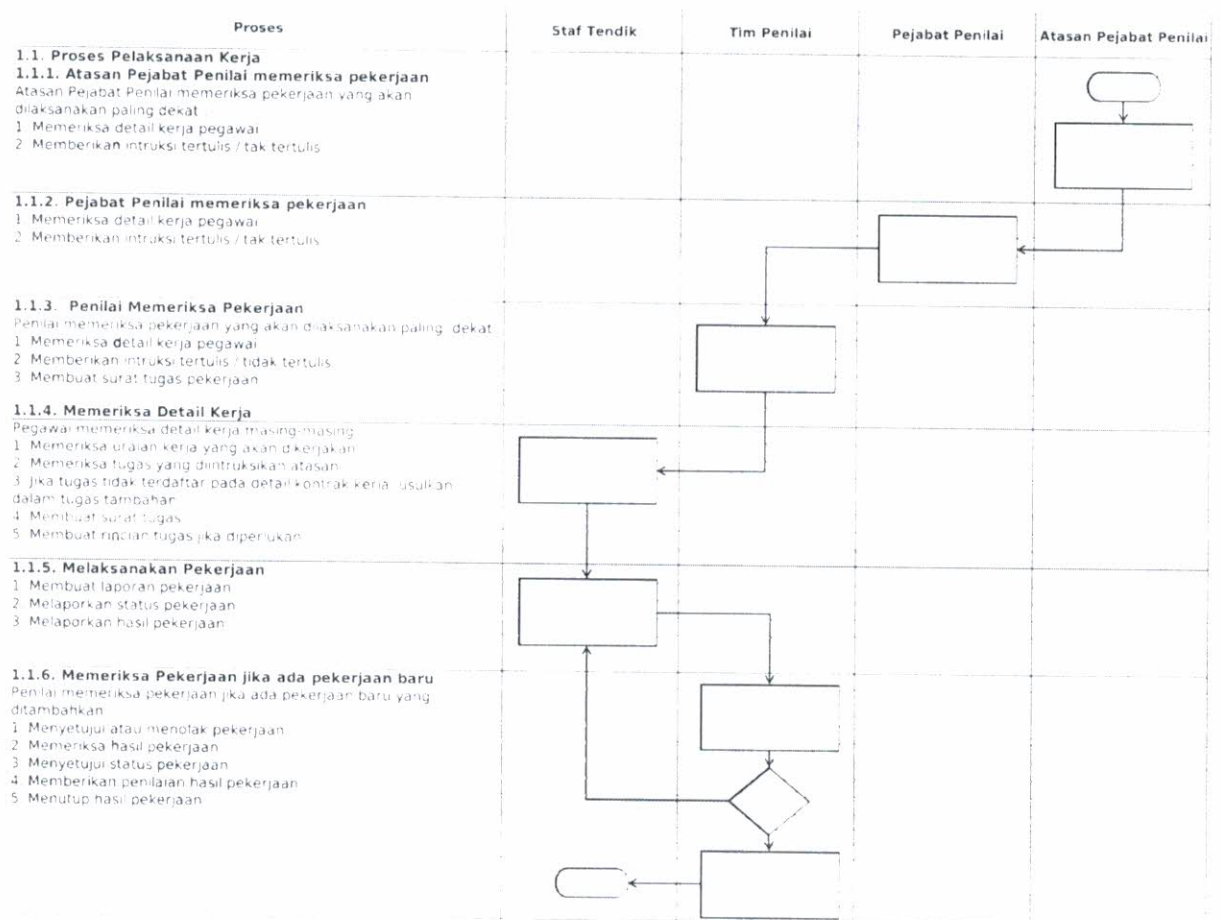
| Proses | Staf Tendik | Tim Penilai | Pejabat Penilai | Atasan Pejabat Penilai |
|---|---|---|---|---|

1.1. Proses Pelaksanaan Kerja
1.1.1. Atasan Pejabat Penilai memeriksa pekerjaan
Atasan Pejabat Penilai memeriksa pekerjaan yang akan dilaksanakan paling dekat
1 Memeriksa detail kerja pegawai
2 Memberikan intruksi tertulis / tak tertulis

1.1.2. Pejabat Penilai memeriksa pekerjaan
1 Memeriksa detail kerja pegawai
2 Memberikan intruksi tertulis / tak tertulis

1.1.3. Penilai Memeriksa Pekerjaan
Penilai memeriksa pekerjaan yang akan dilaksanakan paling dekat
1 Memeriksa detail kerja pegawai
2 Memberikan intruksi tertulis / tidak tertulis
3 Membuat surat tugas pekerjaan

1.1.4. Memeriksa Detail Kerja
Pegawai memeriksa detail kerja masing-masing
1 Memeriksa uraian kerja yang akan dikerjakan
2 Memeriksa tugas yang diintruksikan atasan
3 Jika tugas tidak terdaftar pada detail kontrak kerja, usulkan dalam tugas tambahan
4 Membuat surat tugas
5 Membuat rincian tugas jika diperlukan

1.1.5. Melaksanakan Pekerjaan
1 Membuat laporan pekerjaan
2 Melaporkan status pekerjaan
3 Melaporkan hasil pekerjaan

1.1.6. Memeriksa Pekerjaan jika ada pekerjaan baru
Penilai memeriksa pekerjaan jika ada pekerjaan baru yang ditambahkan
1 Menyetujui atau menolak pekerjaan
2 Memeriksa hasil pekerjaan
3 Menyetujui status pekerjaan
4 Memberikan penilaian hasil pekerjaan
5 Menutup hasil pekerjaan